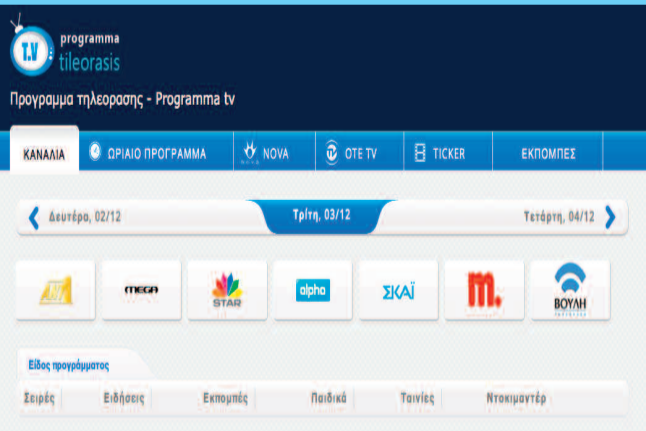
T.V programma tileorasis

Πρόγραμμα τηλεόρασης - Programma tv

ΚΑΝΑΛΙΑ | ΩΡΙΑΙΟ ΠΡΟΓΡΑΜΜΑ | NOVA | OTE TV | TICKER | ΕΚΠΟΜΠΕΣ

Δευτέρα, 02/12 | Τρίτη, 03/12 | Τετάρτη, 04/12

MEGA | STAR | alpha | ΣΚΑΪ | m. | ΒΟΥΛΗ

Είδος προγράμματος

Σειρές | Ειδήσεις | Εκπομπές | Παιδικά | Ταινίες | Ντοκιμαντέρ